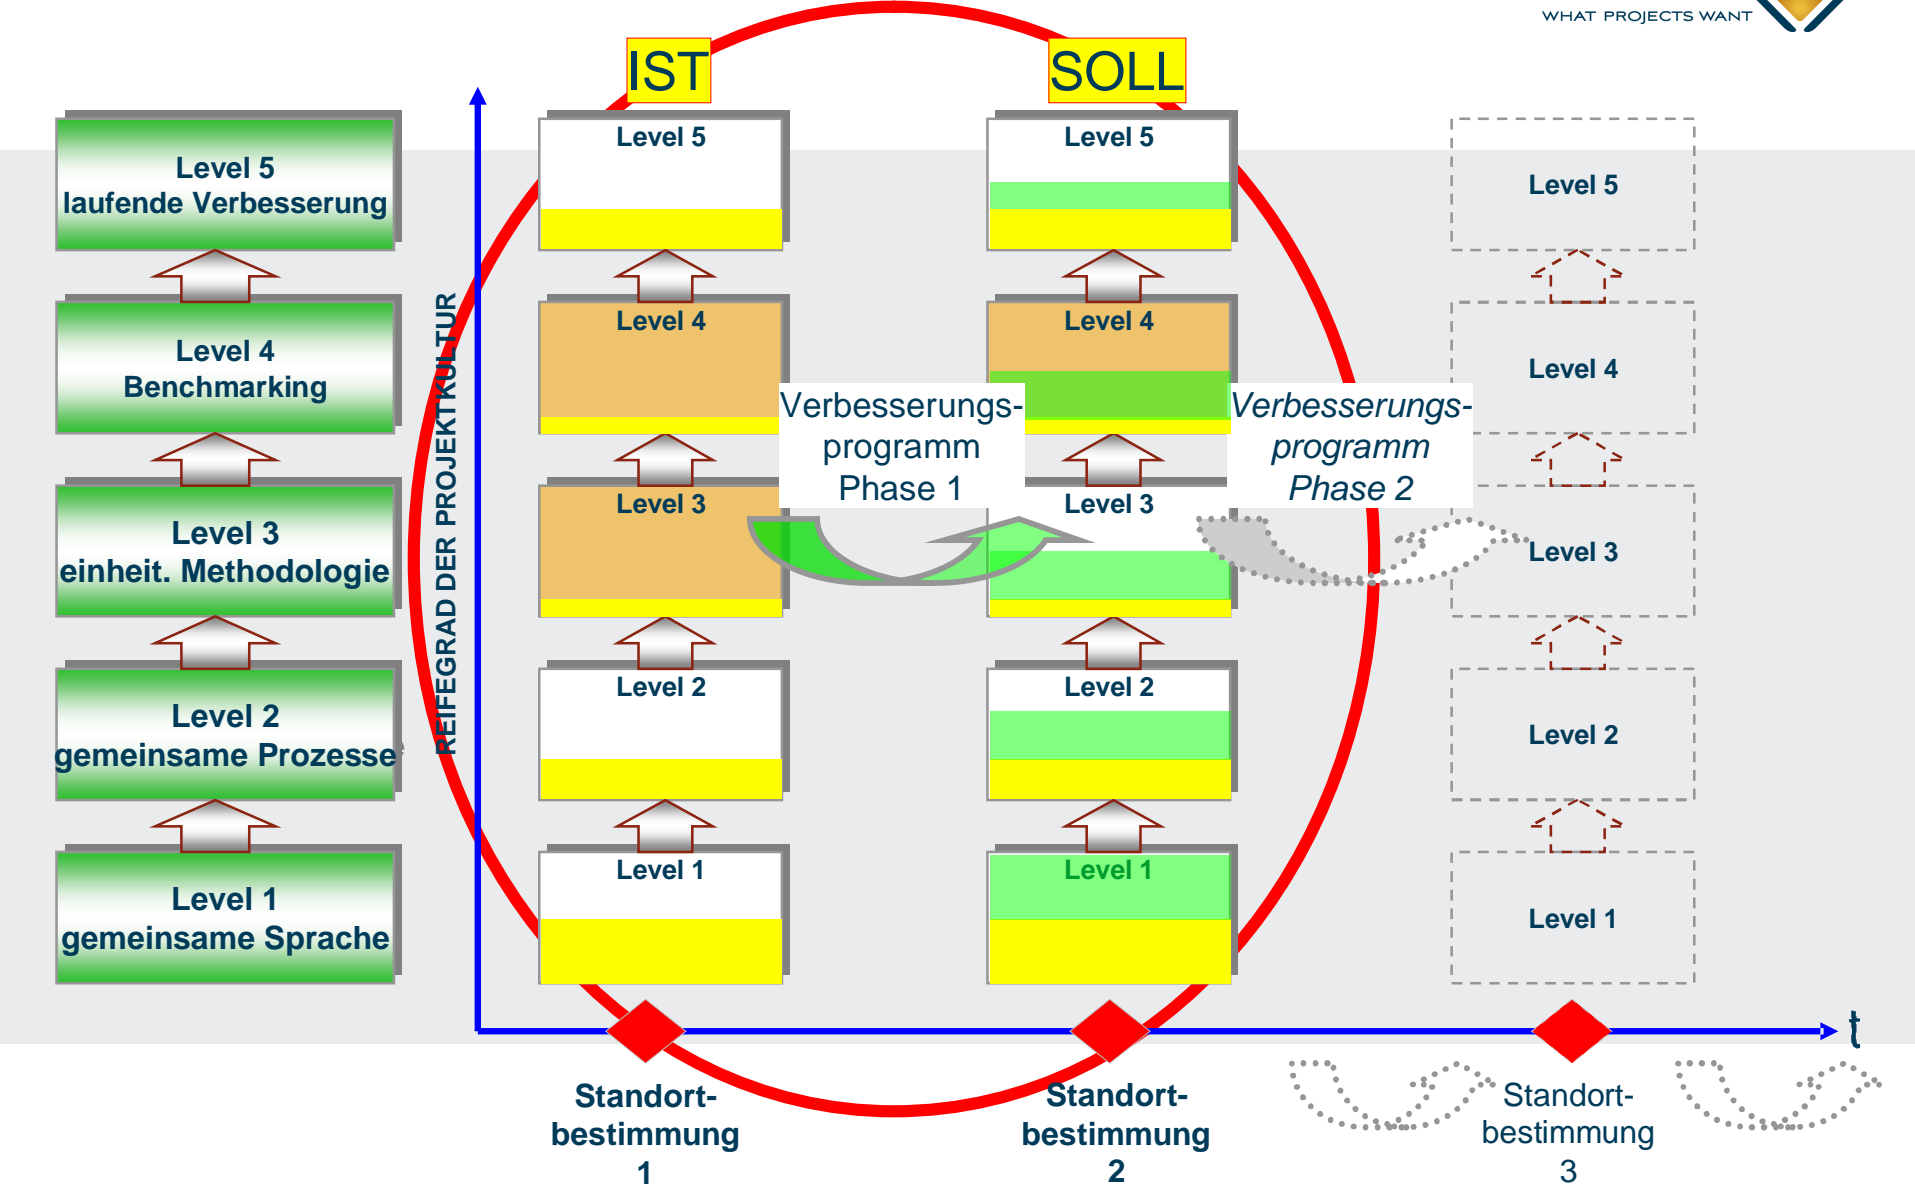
WHAT PROJECTS WANT

IST

SOLL

Level 5
laufende Verbesserung

Level 4
Benchmarking

Level 3
einheit. Methodologie

Level 2
gemeinsame Prozesse

Level 1
gemeinsame Sprache

REIFEGRAD DER PROJEKTKULTUR

Level 5

Level 4

Level 3

Level 2

Level 1

Verbesserungsprogramm Phase 1

Level 5

Level 4

Level 3

Level 2

Level 1

Verbesserungsprogramm Phase 2

Level 5

Level 4

Level 3

Level 2

Level 1

t

Standortbestimmung 1

Standortbestimmung 2

Standortbestimmung 3